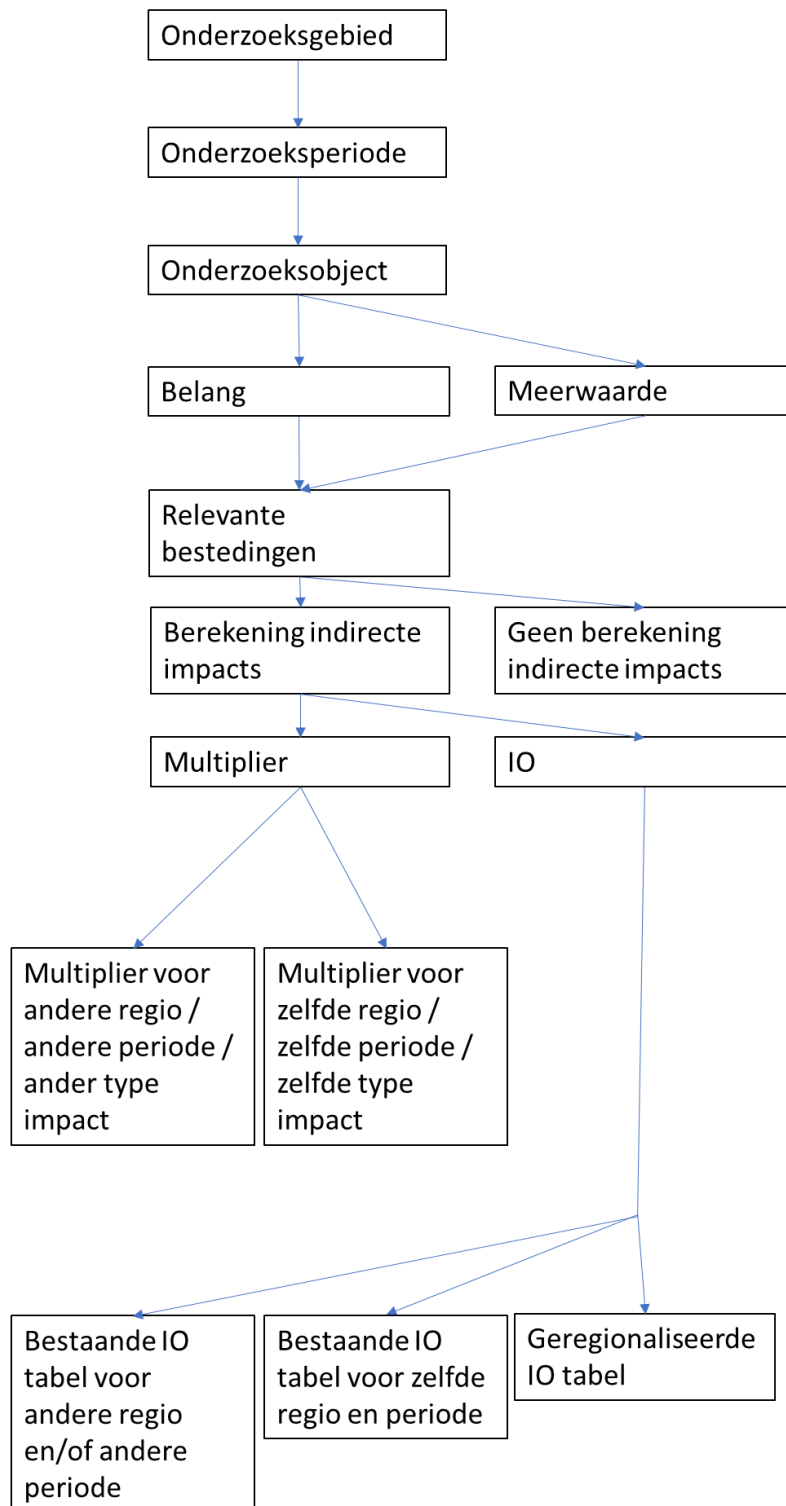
Onderzoeksgebied

Onderzoeksperiode

Onderzoeksobject

Belang

Meerwaarde

Relevante bestedingen

Berekening indirecte impacts

Geen berekening indirecte impacts

Multiplier

IO

Multiplier voor andere regio / andere periode / ander type impact

Multiplier voor zelfde regio / zelfde periode / zelfde type impact

Bestaande IO tabel voor andere regio en/of andere periode

Bestaande IO tabel voor zelfde regio en periode

Geregionaliseerde IO tabel